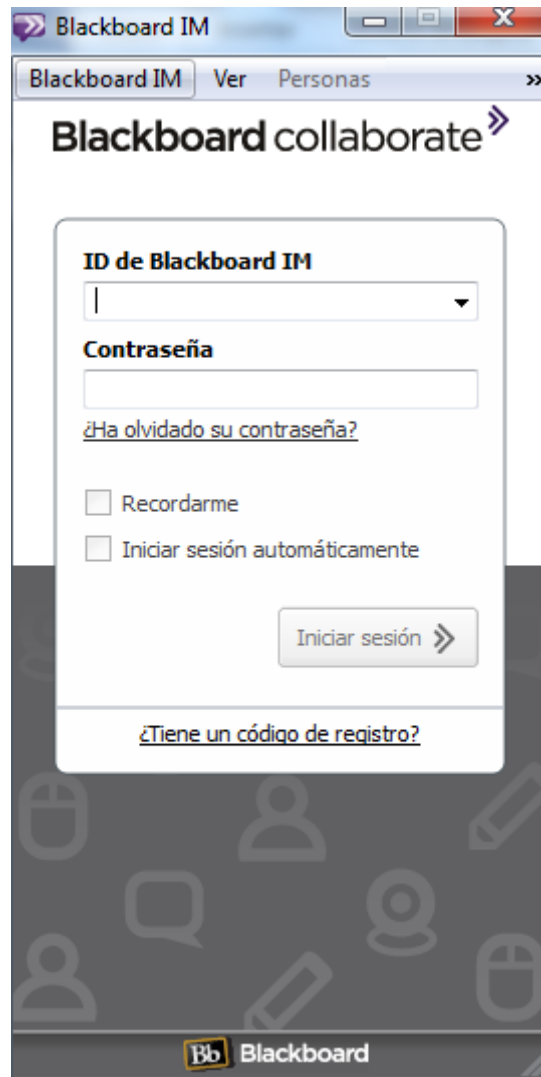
Blackboard IM

Blackboard IM Ver Personas »

Blackboard collaborate

ID de Blackboard IM

Contraseña

¿Ha olvidado su contraseña?

Recordarme

Iniciar sesión automáticamente

Iniciar sesión

¿Tiene un código de registro?

Bb Blackboard